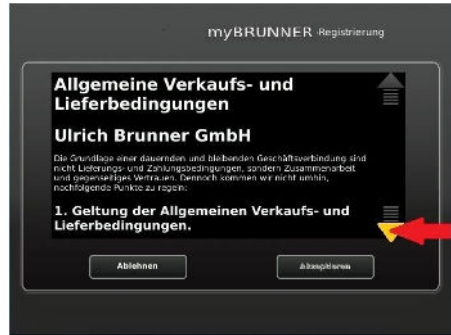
myBRUNNER Registrierung

Allgemeine Verkaufs- und Lieferbedingungen

Ulrich Brunner GmbH

Die Grundlage einer dauernden und bleibenden Geschäftsverbindung sind nicht Lieferungs- und Zahlungsbedingungen, sondern Zusammenarbeit und gegenseitiges Vertrauen. Dennoch kommen wir nicht umhin, nachfolgende Punkte zu regeln:

1. Geltung der Allgemeinen Verkaufs- und Lieferbedingungen.

Ablehnen

Akzeptieren